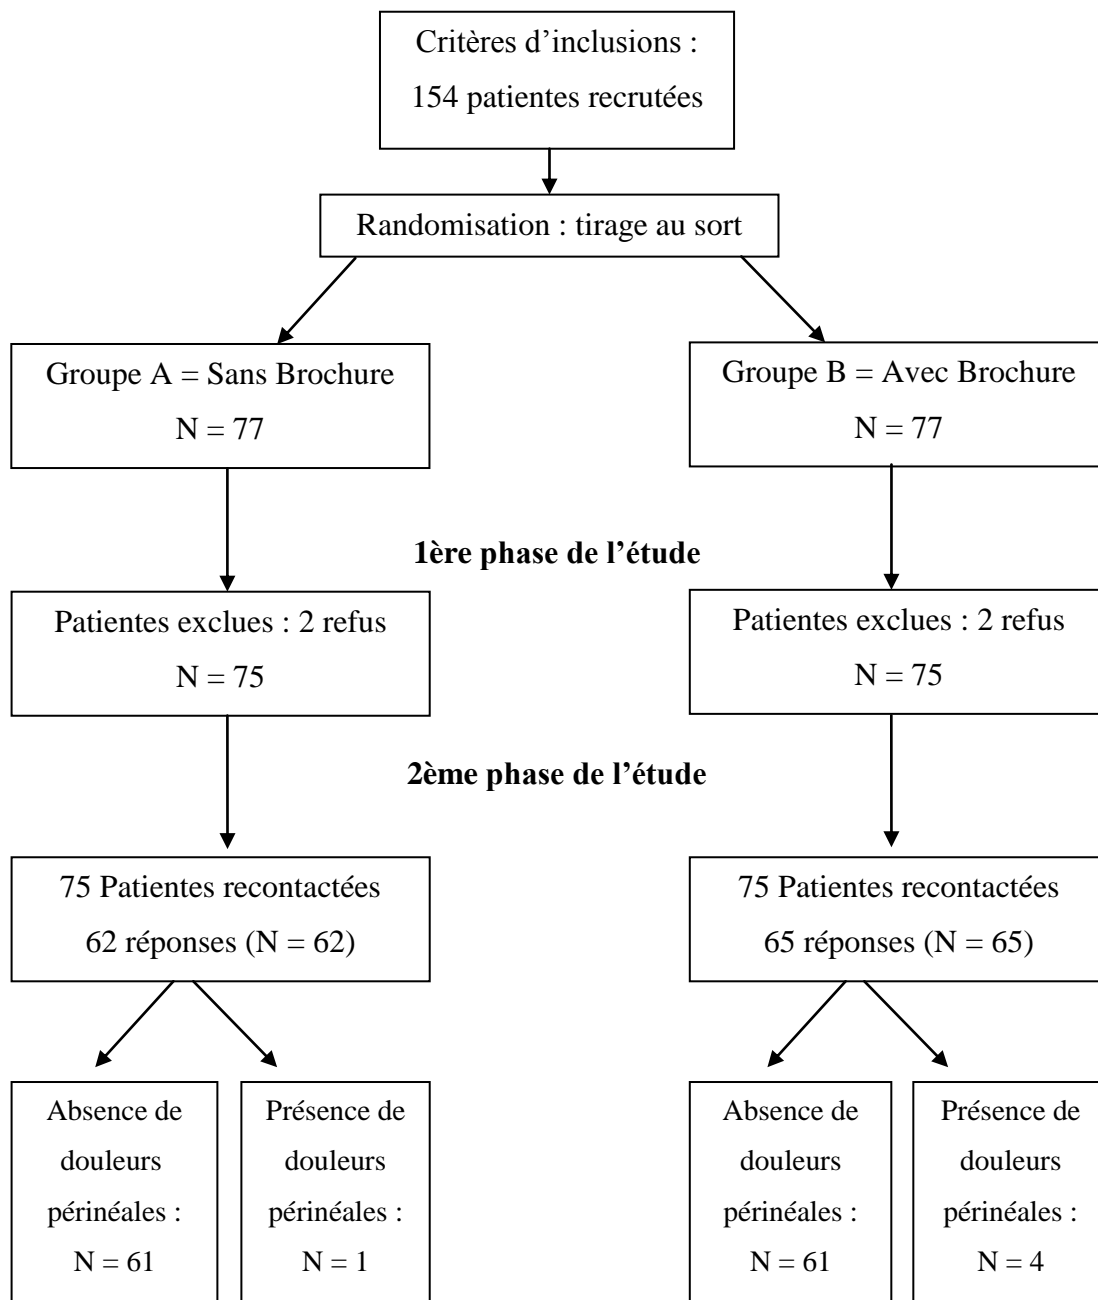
Critères d’inclusions :
154 patientes recrutées

Randomisation : tirage au sort

Groupe A = Sans Brochure
N = 77

Groupe B = Avec Brochure
N = 77

1ère phase de l’étude

Patientes exclues : 2 refus
N = 75

Patientes exclues : 2 refus
N = 75

2ème phase de l’étude

75 Patientes recontactées
62 réponses (N = 62)

75 Patientes recontactées
65 réponses (N = 65)

Absence de douleurs périnéales :
N = 61

Présence de douleurs périnéales :
N = 1

Absence de douleurs périnéales :
N = 61

Présence de douleurs périnéales :
N = 4